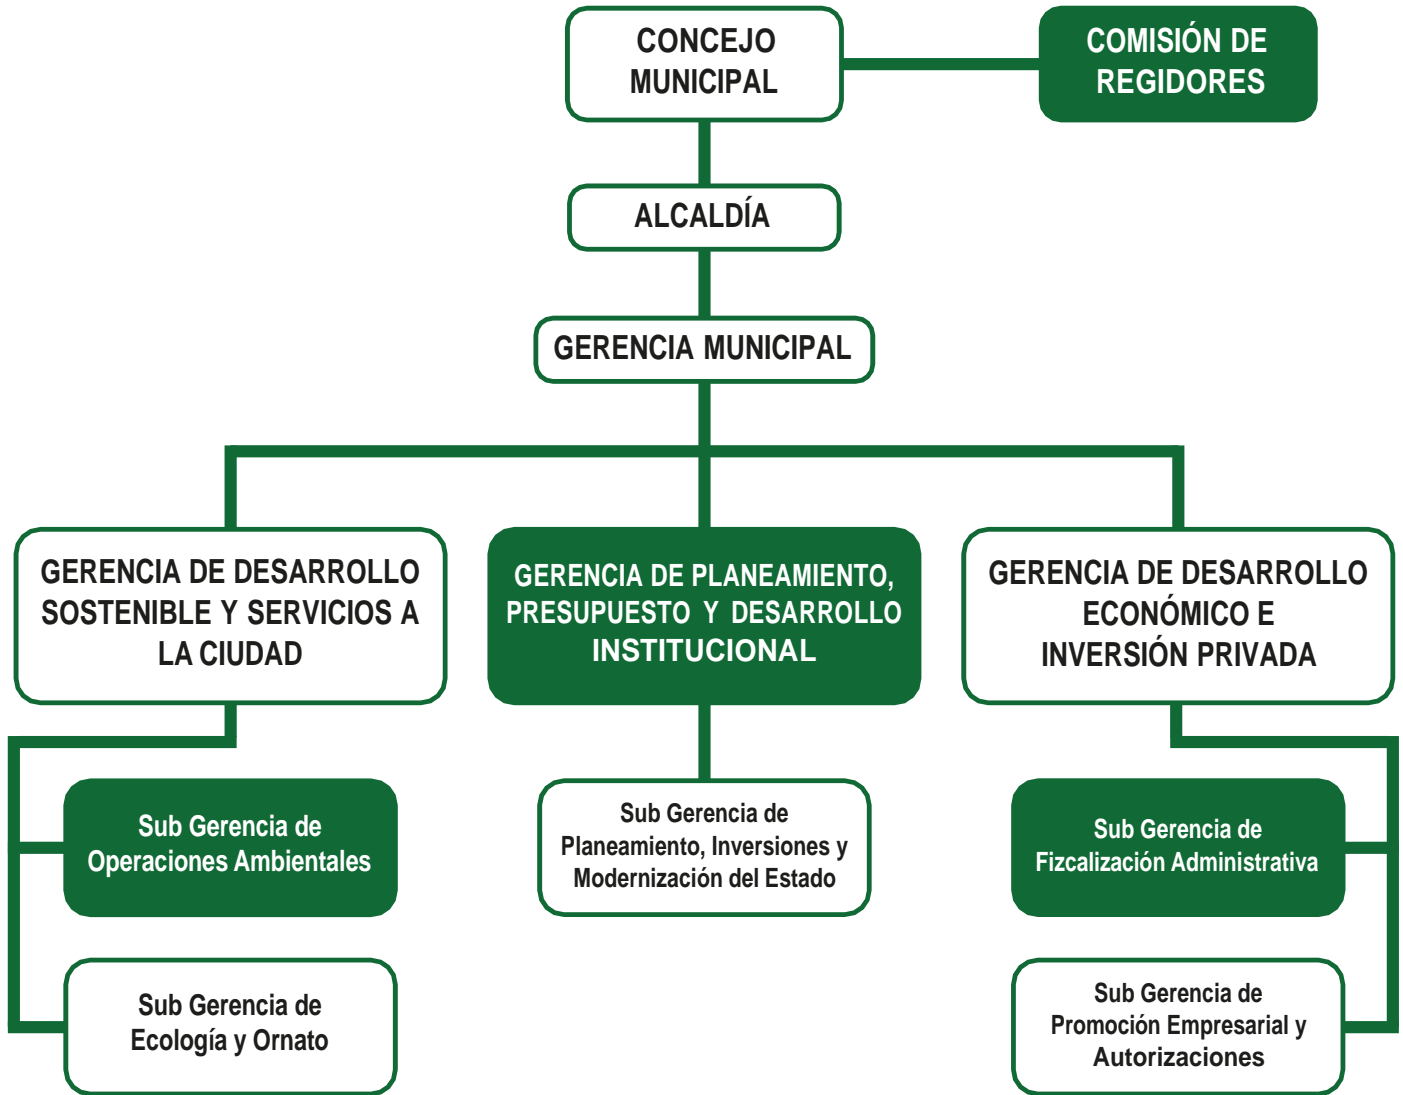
CONCEJO MUNICIPAL

COMISIÓN DE REGIDORES

ALCALDÍA

GERENCIA MUNICIPAL

GERENCIA DE DESARROLLO SOSTENIBLE Y SERVICIOS A LA CIUDAD

GERENCIA DE PLANEAMIENTO, PRESUPUESTO Y DESARROLLO INSTITUCIONAL

GERENCIA DE DESARROLLO ECONÓMICO E INVERSIÓN PRIVADA

Sub Gerencia de Operaciones Ambientales

Sub Gerencia de Planeamiento, Inversiones y Modernización del Estado

Sub Gerencia de Fizcalización Administrativa

Sub Gerencia de Ecología y Ornato

Sub Gerencia de Promoción Empresarial y Autorizaciones